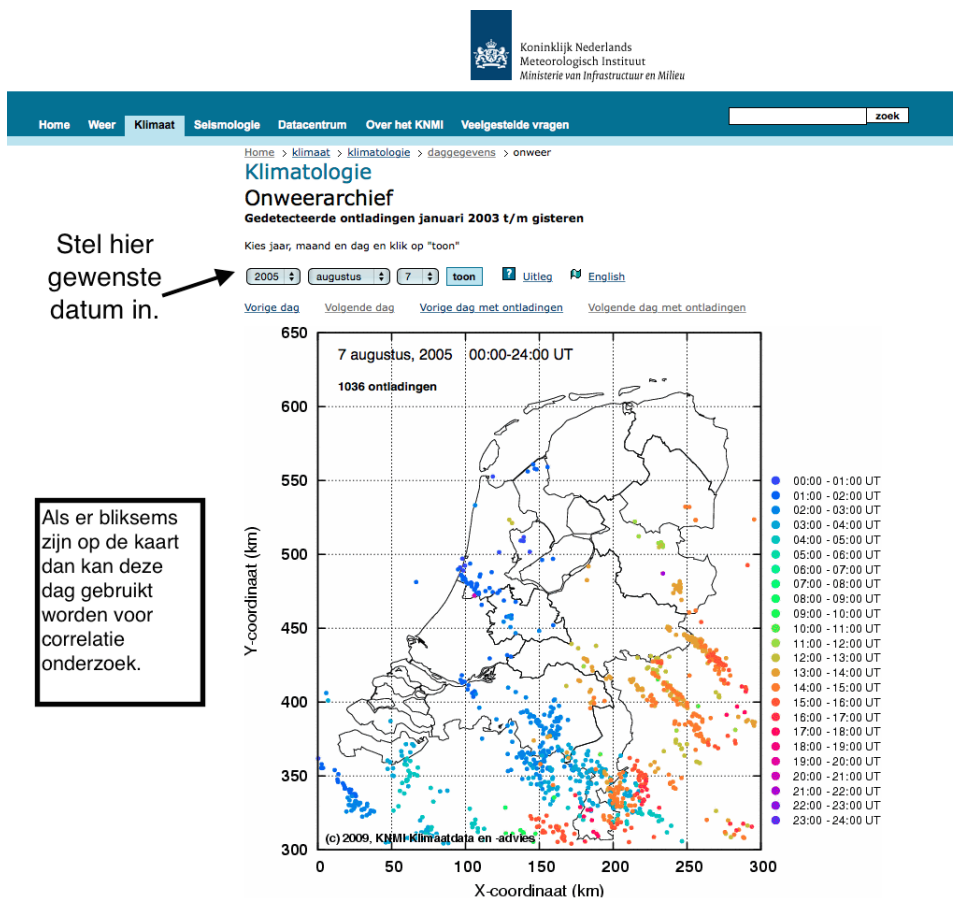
Koninklijk Nederlands
Meteorologisch Instituut
Ministerie van Infrastructuur en Milieu

Home Weer Klimaat Seismologie Datacentrum Over het KNMI Veelgestelde vragen

zoek

Home > klimaat > klimatologie > daggegevens > onweer

Klimatologie

Onweerarchief

Gedetecteerde ontladingen januari 2003 t/m gisteren

Stel hier gewenste datum in.

Kies jaar, maand en dag en klik op "toon"

2005 augustus 7 toon ? Uitleg English

Vorige dag Volgende dag Vorige dag met ontladingen Volgende dag met ontladingen

7 augustus, 2005 00:00-24:00 UT

1036 ontladingen

Als er bliksems zijn op de kaart dan kan deze dag gebruikt worden voor correlatie onderzoek.

Y-coordinaat (km)

650
600
550
500
450
400
350
300

0 50 100 150 200 250 300

X-coordinaat (km)

(c) 2009, KNMI Klimaatdata en -advies

00:00 - 01:00 UT
01:00 - 02:00 UT
02:00 - 03:00 UT
03:00 - 04:00 UT
04:00 - 05:00 UT
05:00 - 06:00 UT
06:00 - 07:00 UT
07:00 - 08:00 UT
08:00 - 09:00 UT
09:00 - 10:00 UT
10:00 - 11:00 UT
11:00 - 12:00 UT
12:00 - 13:00 UT
13:00 - 14:00 UT
14:00 - 15:00 UT
15:00 - 16:00 UT
16:00 - 17:00 UT
17:00 - 18:00 UT
18:00 - 19:00 UT
19:00 - 20:00 UT
20:00 - 21:00 UT
21:00 - 22:00 UT
22:00 - 23:00 UT
23:00 - 24:00 UT